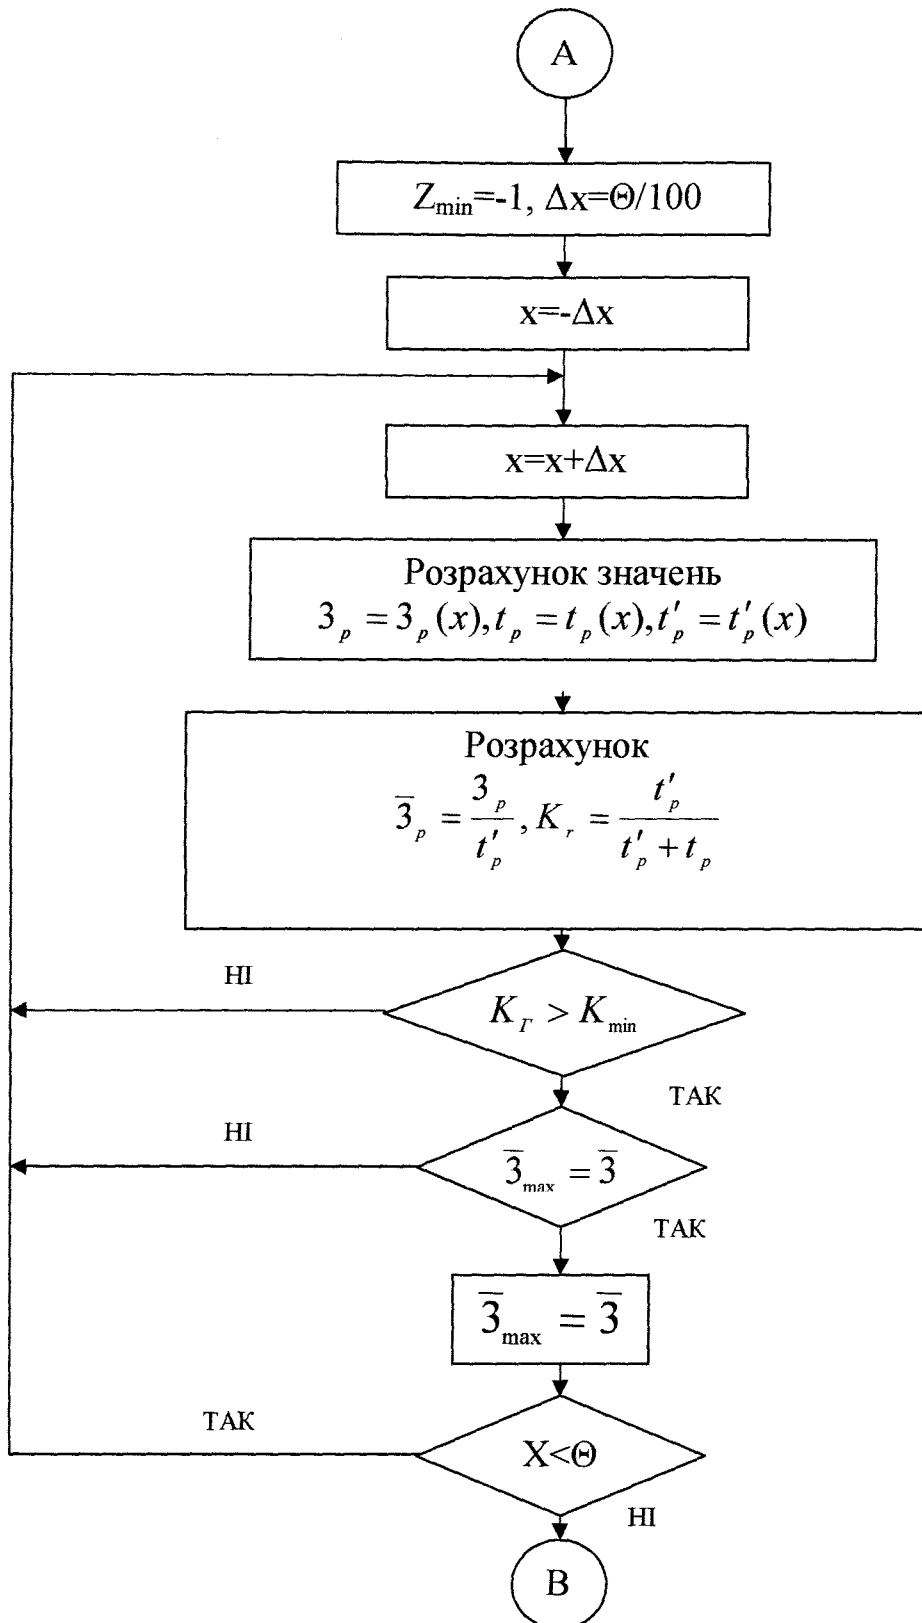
A

$Z_{min}$=-1, $\Delta$x=$\Theta$/100

x=-$\Delta$x

x=x+$\Delta$x

Розрахунок значень
$З_p = З_p(x), t_p = t_p(x), t'_p = t'_p(x)$

Розрахунок
$\overline{З}_p = \frac{З_p}{t'_p}, K_r = \frac{t'_p}{t'_p + t_p}$

НІ

$K_Г > K_{min}$

ТАК

НІ

$\overline{З}_{max} = \overline{З}$

ТАК

$\overline{З}_{max} = \overline{З}$

ТАК

X<$\Theta$

НІ

B